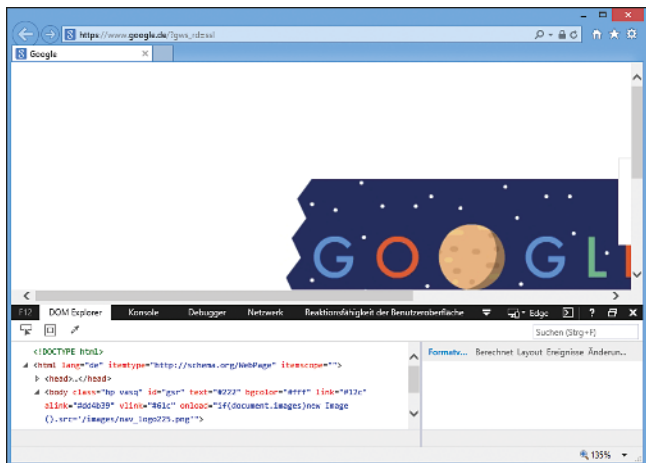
https://www.google.de/?gws_rd=ssl

Google

G O O G L

F12 DOM Explorer Konsole Debugger Netzwerk Reaktionsfähigkeit der Benutzeroberfläche Edge ? 

Suchen (Strg+F)

<!DOCTYPE html>
<html lang="de" itemtype="http://schema.org/WebPage" itemscope="">
<head>…</head>
<body class="hp vasq" id="gsr" text="#222" bgcolor="#fff" link="#12c" alink="#dd4b39" vlink="#61c" onload="if(document.images)new Image ().src='/images/nav_logo225.png'">

Formatv... Berechnet Layout Ereignisse Änderun...

135%